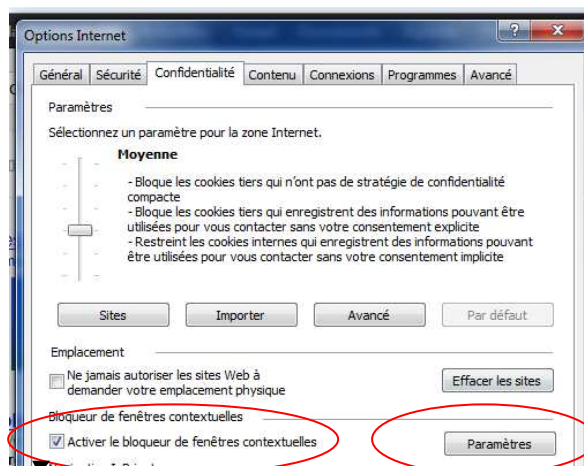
Options Internet

?

Général | Sécurité | Confidentialité | Contenu | Connexions | Programmes | Avancé

Paramètres

Sélectionnez un paramètre pour la zone Internet.

Moyenne

- Bloque les cookies tiers qui n'ont pas de stratégie de confidentialité compacte
- Bloque les cookies tiers qui enregistrent des informations pouvant être utilisées pour vous contacter sans votre consentement explicite
- Restreint les cookies internes qui enregistrent des informations pouvant être utilisées pour vous contacter sans votre consentement implicite

Sites | Importer | Avancé | Par défaut

Emplacement

Ne jamais autoriser les sites Web à demander votre emplacement physique

Effacer les sites

Bloqueur de fenêtres contextuelles

Activer le bloqueur de fenêtres contextuelles

Paramètres

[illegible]